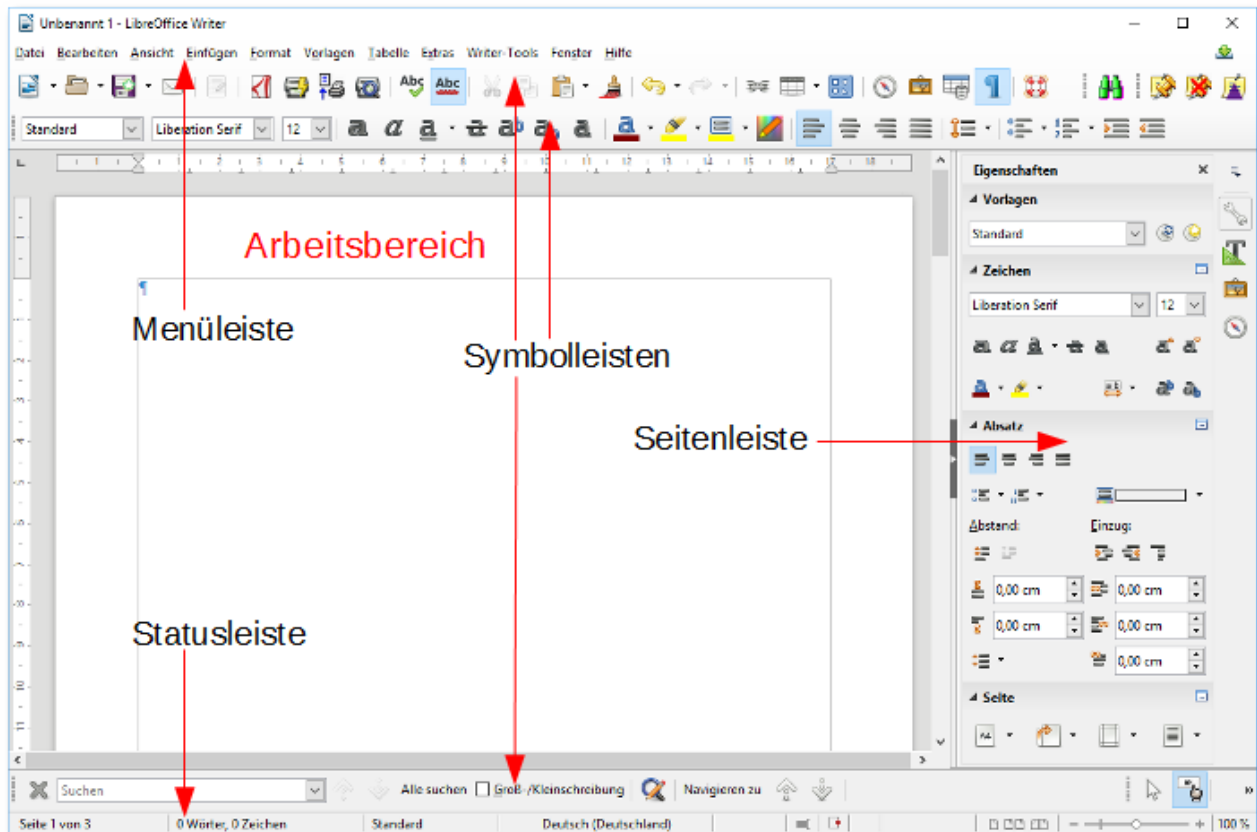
Unbenannt 1 - LibreOffice Writer

Datei Bearbeiten Ansicht Einfügen Format Vorlagen Tabelle Extras Writer-Tools Fenster Hilfe

Standard Liberation Serif 12

Arbeitsbereich

Menüleiste

Symbolleisten

Seitenleiste

Statusleiste

Eigenschaften

Vorlagen

Standard

Zeichen

Liberation Serif 12

Absatz

Abstand: Einzug:

0,00 cm 0,00 cm

0,00 cm 0,00 cm

0,00 cm

Seite

Suchen Alle suchen Groß-/Kleinschreibung Navigieren zu

Seite 1 von 3 0 Wörter, 0 Zeichen Standard Deutsch (Deutschland) 100 %